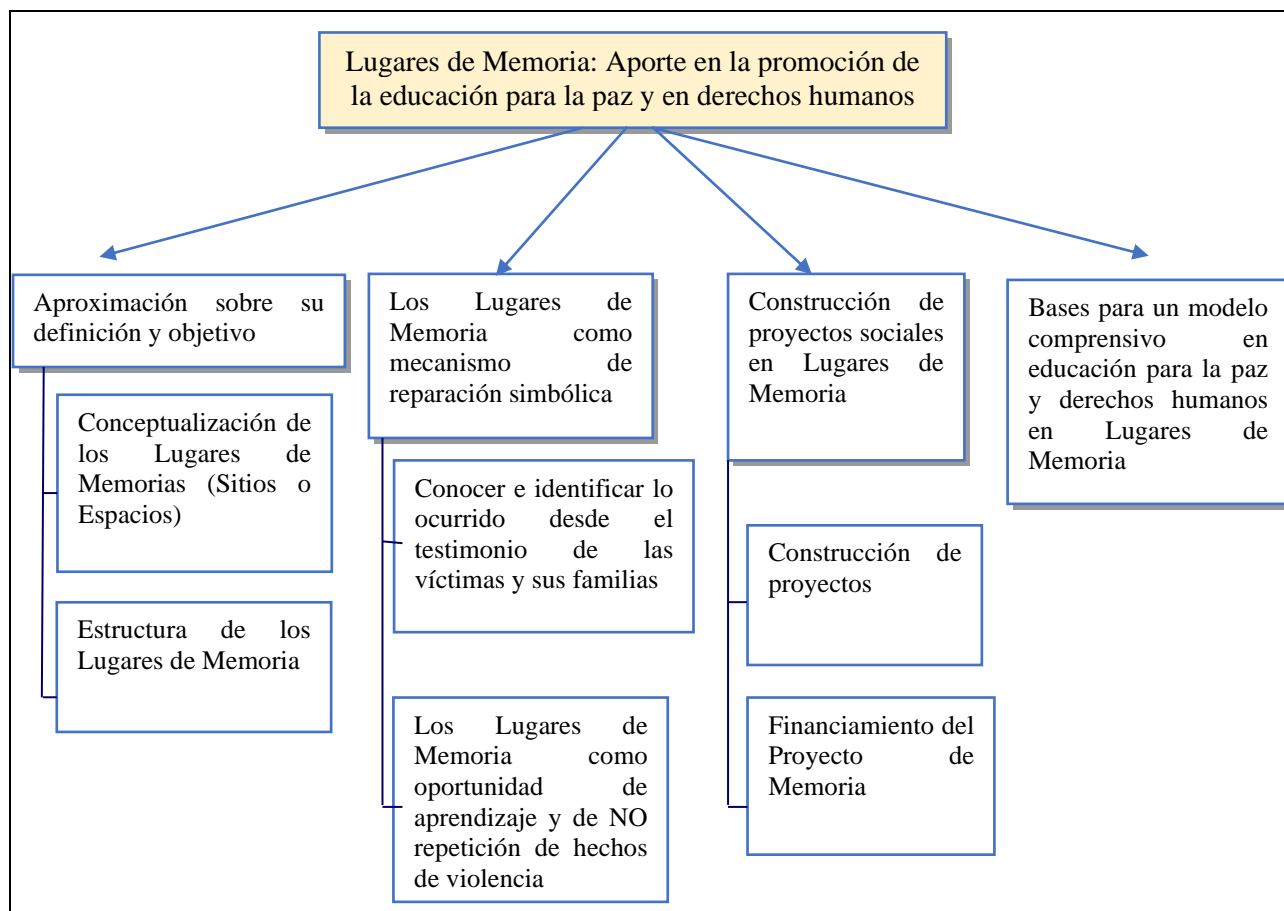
Lugares de Memoria: Aporte en la promoción de la educación para la paz y en derechos humanos

Aproximación sobre su definición y objetivo

Conceptualización de los Lugares de Memorias (Sitios o Espacios)

Estructura de los Lugares de Memoria

Los Lugares de Memoria como mecanismo de reparación simbólica

Conocer e identificar lo ocurrido desde el testimonio de las víctimas y sus familias

Los Lugares de Memoria como oportunidad de aprendizaje y de NO repetición de hechos de violencia

Construcción de proyectos sociales en Lugares de Memoria

Construcción de proyectos

Financiamiento del Proyecto de Memoria

Bases para un modelo comprensivo en educación para la paz y derechos humanos en Lugares de Memoria